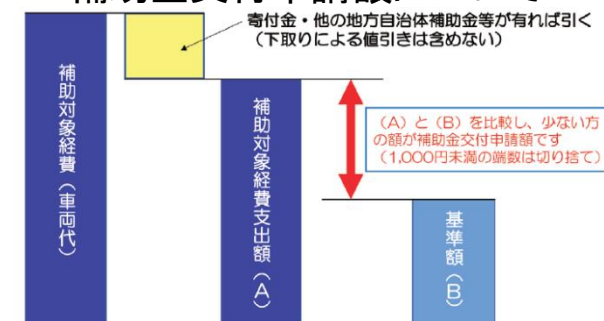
補助金交付申請額について

寄付金・他の地方自治体補助金等が有れば引く
（下取りによる値引きは含めない）

補助対象経費（車両代）

補助対象経費支出額（A）

（A）と（B）を比較し、少ない方の額が補助金交付申請額です
（1,000円未満の端数は切り捨て）

基準額（B）